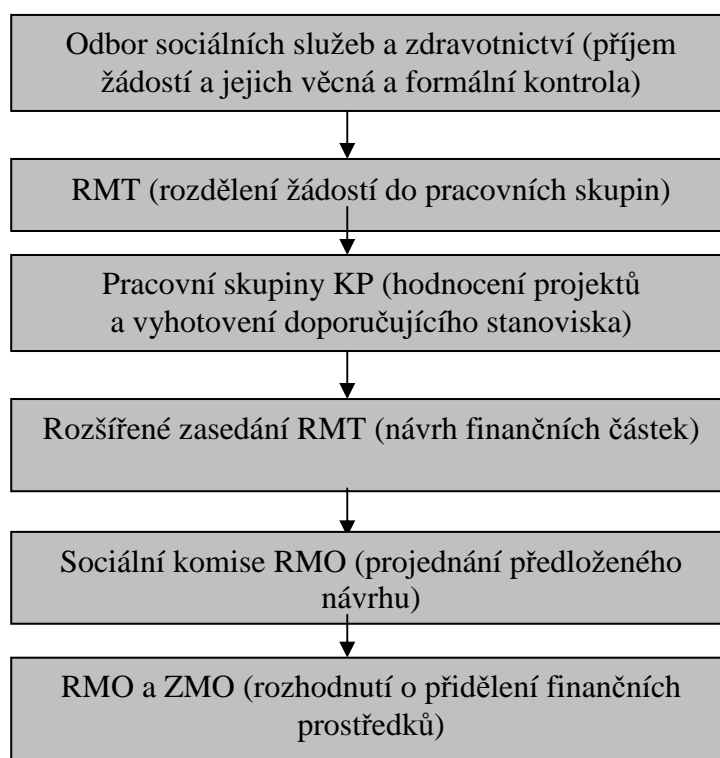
Odbor sociálních služeb a zdravotnictví (příjem žádostí a jejich věcná a formální kontrola)

RMT (rozdělení žádostí do pracovních skupin)

Pracovní skupiny KP (hodnocení projektů a vyhotovení doporučujícího stanoviska)

Rozšířené zasedání RMT (návrh finančních částek)

Sociální komise RMO (projednání předloženého návrhu)

RMO a ZMO (rozhodnutí o přidělení finančních prostředků)